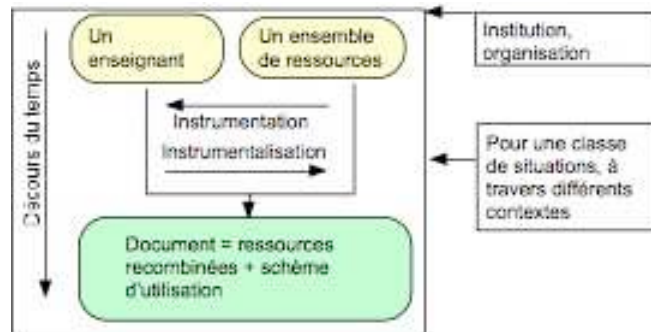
Un enseignant

Un ensemble de ressources

Instrumentation

Instrumentalisation

Document = ressources recombinées + schème d'utilisation

Cours du temps

Institution, organisation

Pour une classe de situations, à travers différents contextes